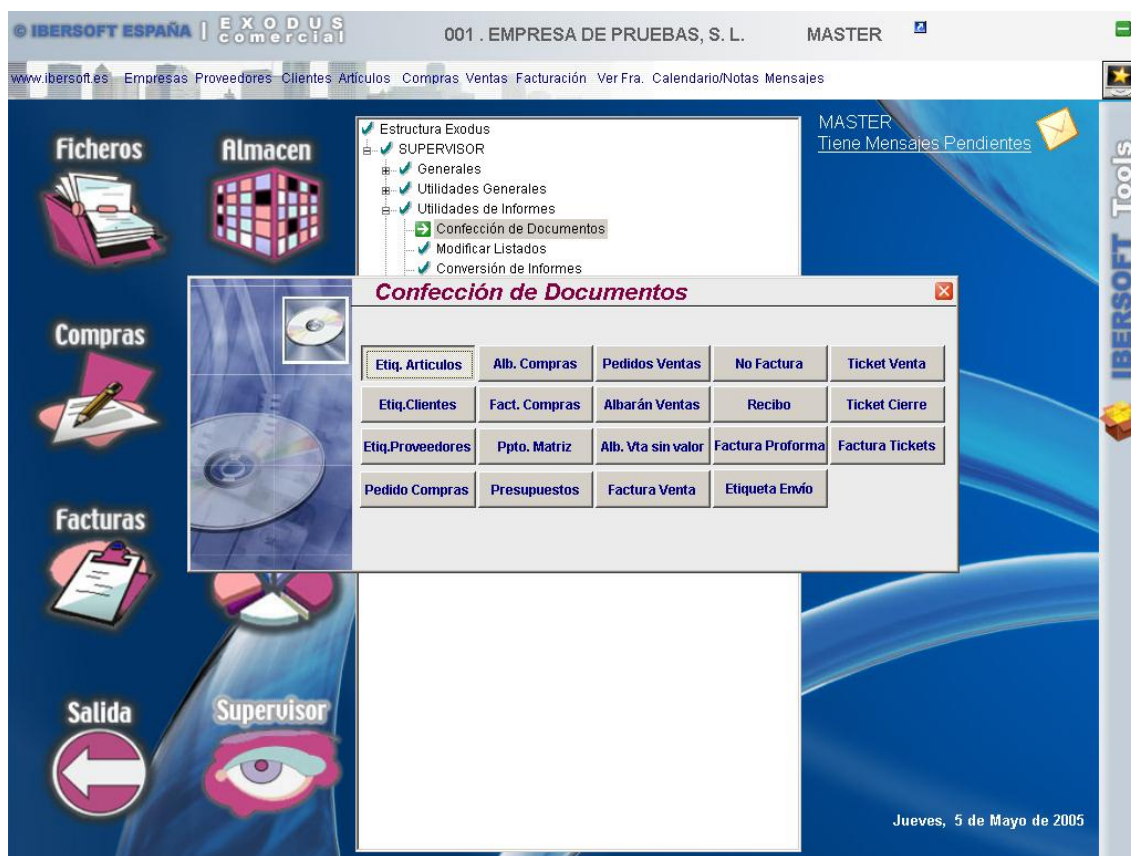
© IBERSOFT ESPAÑA | EXODUS comercial

001 . EMPRESA DE PRUEBAS, S. L.

MASTER

www.ibersoft.es Empresas Proveedores Clientes Artículos Compras Ventas Facturación Ver Fra. Calendario/Notas Mensajes

Ficheros

Almacen

Estructura Exodus
SUPERVISOR
Generales
Utilidades Generales
Utilidades de Informes
Confección de Documentos
Modificar Listados
Conversión de Informes

MASTER
Tiene Mensajes Pendientes

Tools

IBERSOFT

Compras

Confección de Documentos

| Etiq. Articulos | Alb. Compras | Pedidos Ventas | No Factura | Ticket Venta |
|---|---|---|---|---|
| Etiq.Clientes | Fact. Compras | Albarán Ventas | Recibo | Ticket Cierre |
| Etiq.Proveedores | Ppto. Matriz | Alb. Vta sin valor | Factura Proforma | Factura Tickets |
| Pedido Compras | Presupuestos | Factura Venta | Etiqueta Envío | |

Facturas

Salida

Supervisor

Jueves, 5 de Mayo de 2005